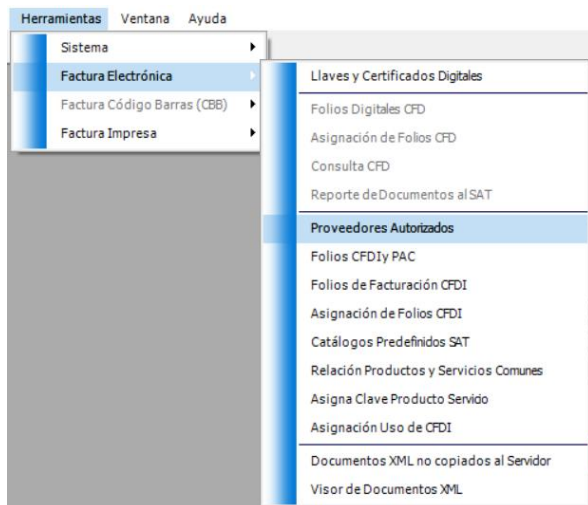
Herramientas Ventana Ayuda

Sistema
Factura Electrónica
Factura Código Barras (CBB)
Factura Impresa

Llaves y Certificados Digitales
Folios Digitales CFD
Asignación de Folios CFD
Consulta CFD
Reporte de Documentos al SAT
Proveedores Autorizados
Folios CFDI y PAC
Folios de Facturación CFDI
Asignación de Folios CFDI
Catálogos Predefinidos SAT
Relación Productos y Servicios Comunes
Asigna Clave Producto Servicio
Asignación Uso de CFDI
Documentos XML no copiados al Servidor
Visor de Documentos XML